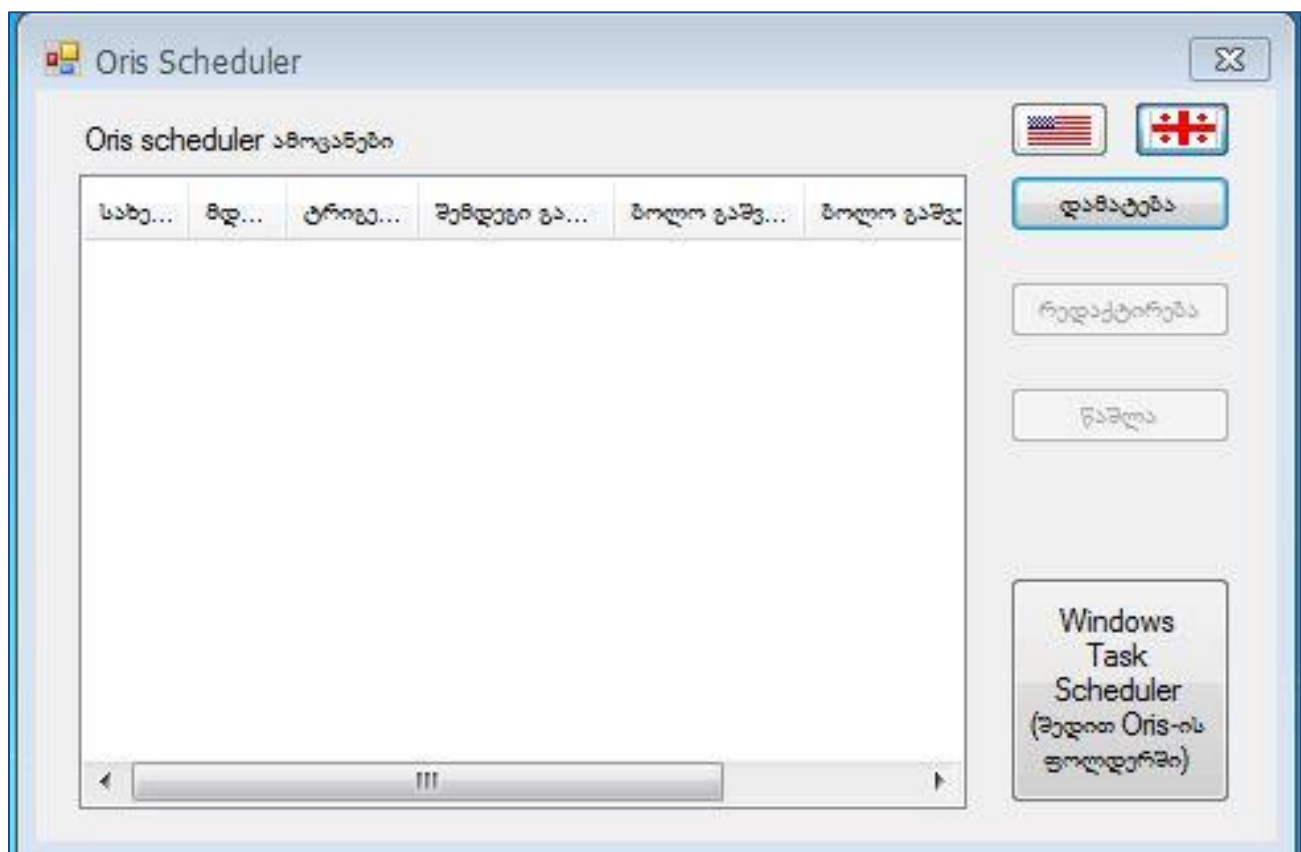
Oris Scheduler

Oris scheduler ამოცანები

| სახე... | მდ... | ტრიგე... | შემდეგი გა... | ბოლო გაშვ... | ბოლო გაშვ |
|---|---|---|---|---|---|

დამატება

რედაქტირება

წაშლა

Windows Task Scheduler (შედით Oris-ის ფოლდერში)